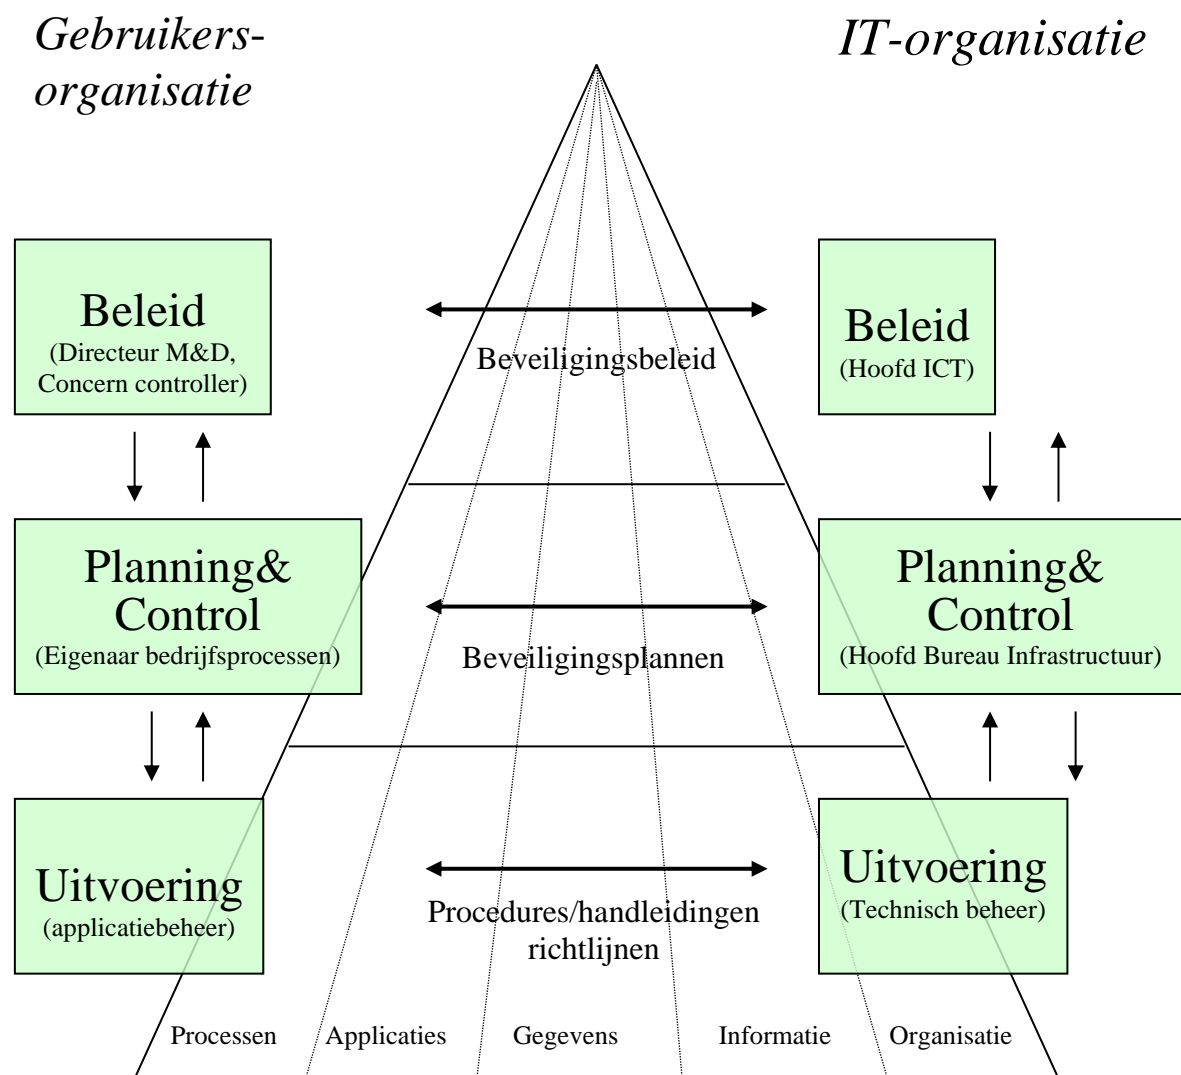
Gebruikers-organisatie

IT-organisatie

Beleid
(Directeur M&D, Concern controller)

Beveiligingsbeleid

Beleid
(Hoofd ICT)

Planning& Control
(Eigenaar bedrijfsprocessen)

Beveiligingsplannen

Planning& Control
(Hoofd Bureau Infrastructuur)

Uitvoering
(applicatiebeheer)

Procedures/handleidingen richtlijnen

Uitvoering
(Technisch beheer)

Processen Applicaties Gegevens Informatie Organisatie